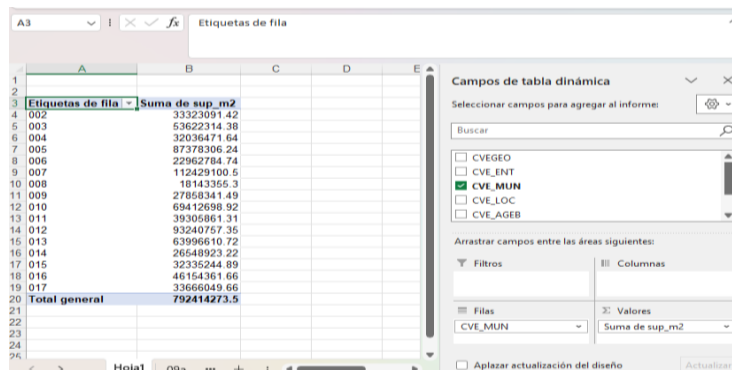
A3 $fx$ Etiquetas de fila

| | A | B | C | D | E |
|---|---|---|---|---|---|
| 1 | | | | | |
| 2 | | | | | |
| 3 | Etiquetas de fila | Suma de sup_m2 | | | |
| 4 | 002 | 33323091.42 | | | |
| 5 | 003 | 53622314.38 | | | |
| 6 | 004 | 32036471.64 | | | |
| 7 | 005 | 87378306.24 | | | |
| 8 | 006 | 22962784.74 | | | |
| 9 | 007 | 112429100.5 | | | |
| 10 | 008 | 18143355.3 | | | |
| 11 | 009 | 27858341.49 | | | |
| 12 | 010 | 69412698.92 | | | |
| 13 | 011 | 39305861.31 | | | |
| 14 | 012 | 93240757.35 | | | |
| 15 | 013 | 63996610.72 | | | |
| 16 | 014 | 26548923.22 | | | |
| 17 | 015 | 32335244.89 | | | |
| 18 | 016 | 46154361.66 | | | |
| 19 | 017 | 33666049.66 | | | |
| 20 | Total general | 792414273.5 | | | |
| 21 | | | | | |
| 22 | | | | | |
| 23 | | | | | |
| 24 | | | | | |
| 25 | | | | | |

Hoja1 09a

Campos de tabla dinámica

Seleccionar campos para agregar al informe:

Buscar

CVEGEO
CVE_ENT
CVE_MUN
CVE_LOC
CVE_AGEB

Arrastrar campos entre las áreas siguientes:

Filtros
Columnas

Filas
CVE_MUN
Valores
Suma de sup_m2

Aplazar actualización del diseño
Actualizar